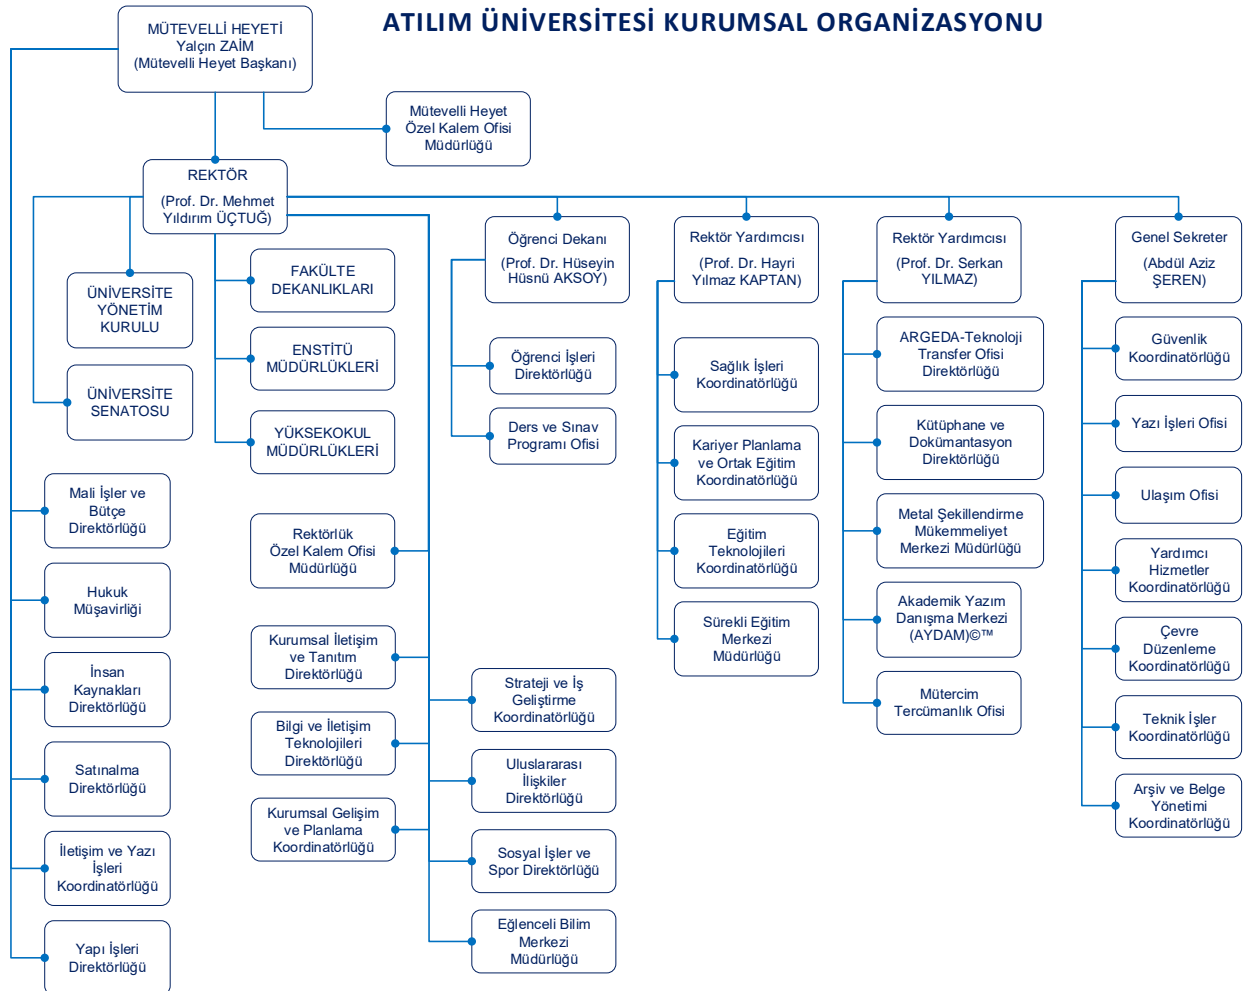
ATILIM ÜNİVERSİTESİ KURUMSAL ORGANİZASYONU

MÜTEVELLİ HEYETİ
Yalçın ZAİM
(Mütevelli Heyet Başkanı)

Mütevelli Heyet Özel Kalem Ofisi Müdürlüğü

REKTÖR
(Prof. Dr. Mehmet Yıldırım ÜÇTUĞ)

ÜNİVERSİTE YÖNETİM KURULU

ÜNİVERSİTE SENATOSU

FAKÜLTE DEKANLIKLARI

ENSTİTÜ MÜDÜRLÜKLERİ

YÜKSEKOKUL MÜDÜRLÜKLERİ

Mali İşler ve Bütçe Direktörlüğü

Hukuk Müşavirliği

İnsan Kaynakları Direktörlüğü

Satınalma Direktörlüğü

İletişim ve Yazı İşleri Koordinatörlüğü

Yapı İşleri Direktörlüğü

Rektörlük Özel Kalem Ofisi Müdürlüğü

Kurumsal İletişim ve Tanıtım Direktörlüğü

Bilgi ve İletişim Teknolojileri Direktörlüğü

Kurumsal Gelişim ve Planlama Koordinatörlüğü

Strateji ve İş Geliştirme Koordinatörlüğü

Uluslararası İlişkiler Direktörlüğü

Sosyal İşler ve Spor Direktörlüğü

Eğlenceli Bilim Merkezi Müdürlüğü

Öğrenci Dekanı
(Prof. Dr. Hüseyin Hüsnü AKSOY)

Öğrenci İşleri Direktörlüğü

Ders ve Sınav Programı Ofisi

Rektör Yardımcısı
(Prof. Dr. Hayri Yılmaz KAPTAN)

Sağlık İşleri Koordinatörlüğü

Kariyer Planlama ve Ortak Eğitim Koordinatörlüğü

Eğitim Teknolojileri Koordinatörlüğü

Sürekli Eğitim Merkezi Müdürlüğü

Rektör Yardımcısı
(Prof. Dr. Serkan YILMAZ)

ARGEDA-Teknoloji Transfer Ofisi Direktörlüğü

Kütüphane ve Dokümantasyon Direktörlüğü

Metal Şekillendirme Mükemmeliyet Merkezi Müdürlüğü

Akademik Yazım Danışma Merkezi (AYDAM)©™

Mütercim Tercümanlık Ofisi

Genel Sekreter
(Abdül Aziz ŞEREN)

Güvenlik Koordinatörlüğü

Yazı İşleri Ofisi

Ulaşım Ofisi

Yardımcı Hizmetler Koordinatörlüğü

Çevre Düzenleme Koordinatörlüğü

Teknik İşler Koordinatörlüğü

Arşiv ve Belge Yönetimi Koordinatörlüğü